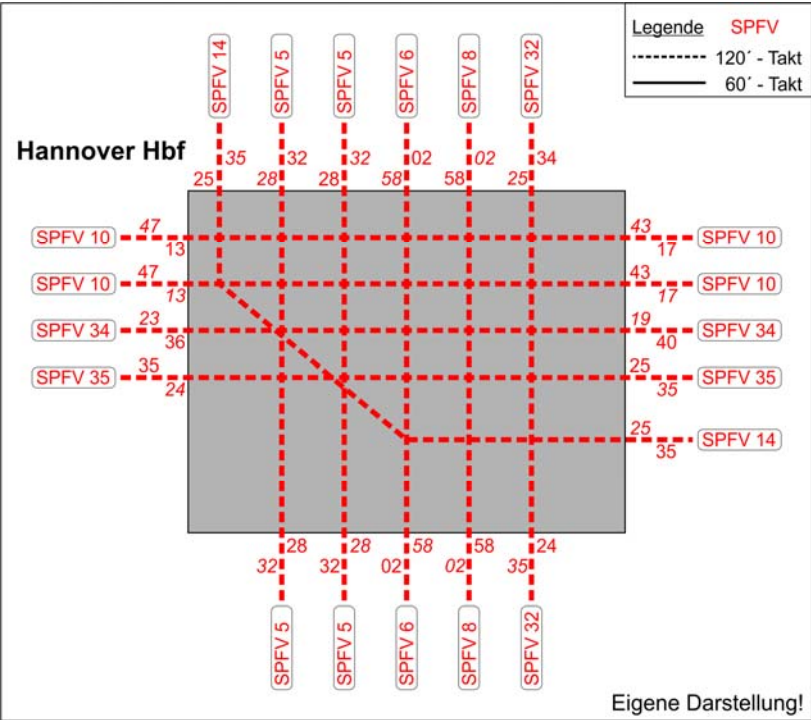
Legende SPFV
120´ - Takt
60´ - Takt

Hannover Hbf

SPFV 14
SPFV 5
SPFV 5
SPFV 6
SPFV 8
SPFV 32

25 35
28 32
28 32
58 02
58 02
25 34

SPFV 10 47 13
SPFV 10 47 13
SPFV 34 23 36
SPFV 35 35 24

43 17 SPFV 10
43 17 SPFV 10
19 40 SPFV 34
25 35 SPFV 35
25 35 SPFV 14

32 28
32 28
58 02
02 58
35 24

SPFV 5
SPFV 5
SPFV 6
SPFV 8
SPFV 32

Eigene Darstellung!